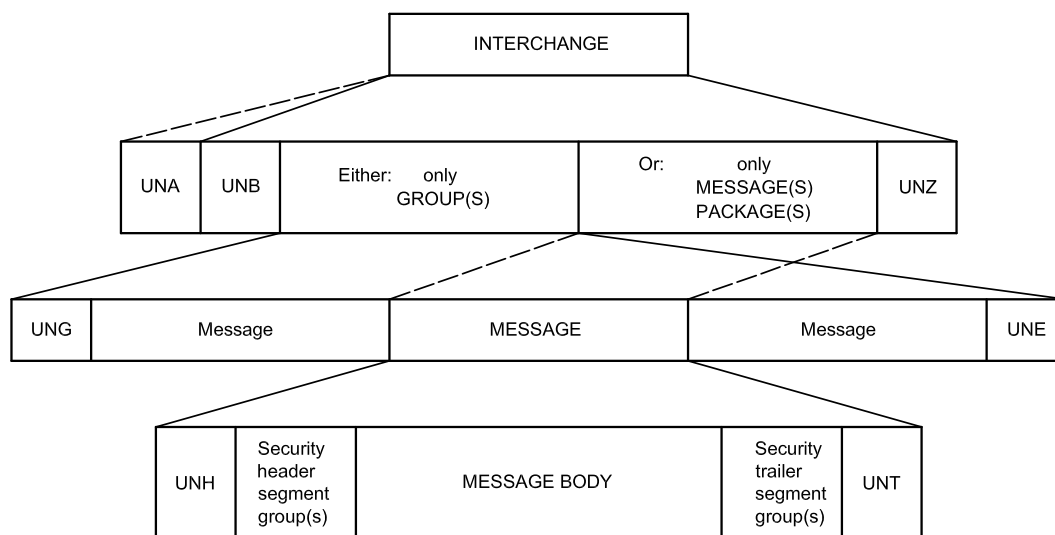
INTERCHANGE

UNA

UNB

Either: only GROUP(S)

Or: only MESSAGE(S) PACKAGE(S)

UNZ

UNG

Message

MESSAGE

Message

UNE

UNH

Security header segment group(s)

MESSAGE BODY

Security trailer segment group(s)

UNT